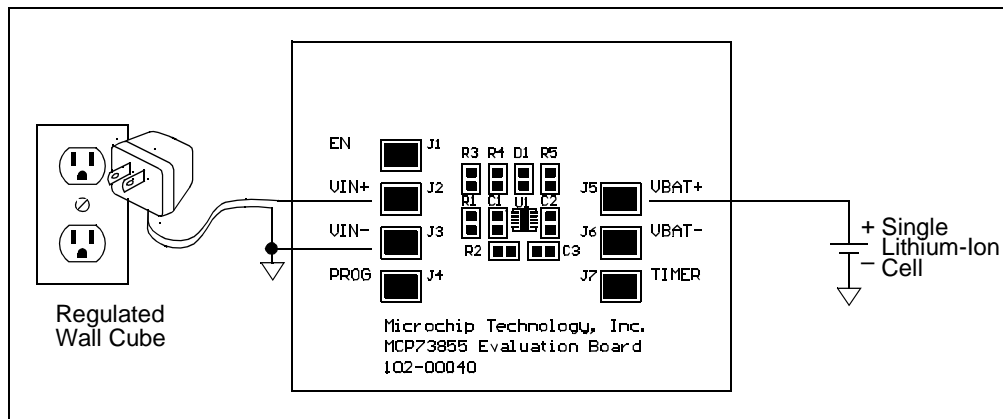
EN J1
VIN+ J2
VIN- J3
PROG J4
R3 R4 D1 R5
R1 C1 U1 C2
R2 C3
J5 VBAT+
J6 VBAT-
J7 TIMER

+ Single Lithium-Ion − Cell

Regulated Wall Cube

Microchip Technology, Inc.
MCP73855 Evaluation Board
102-00040